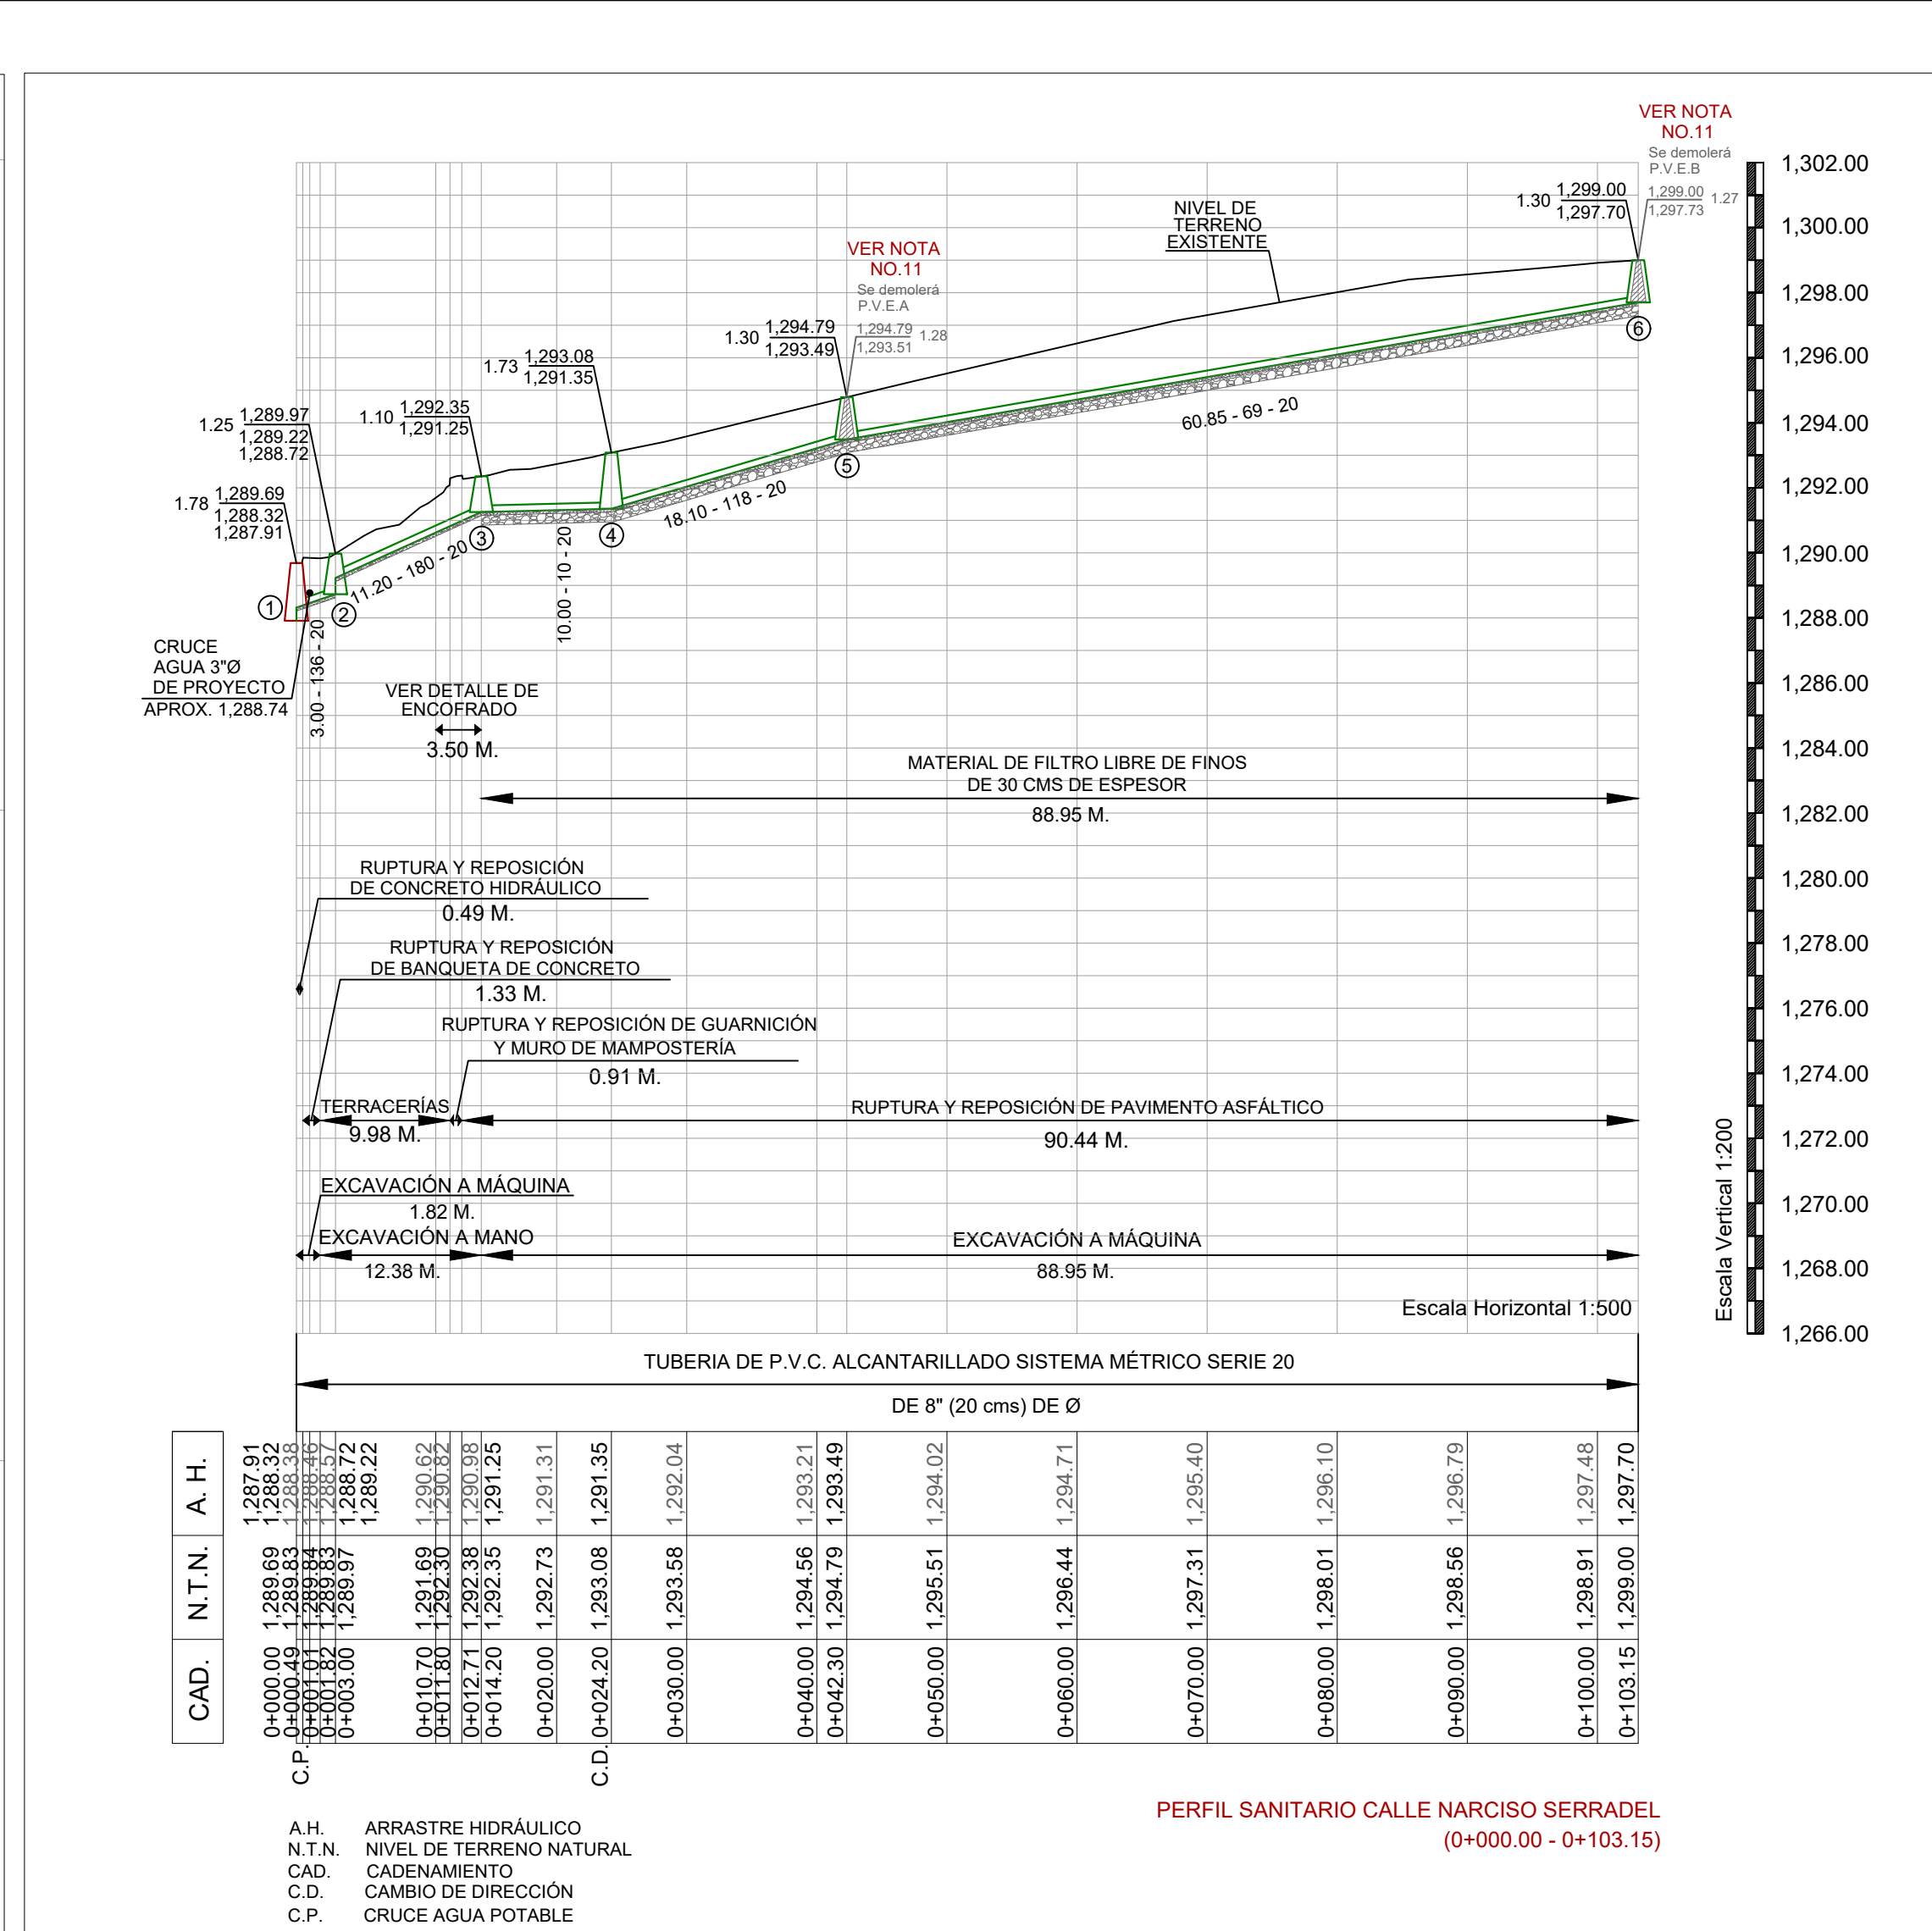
VER NOTA NO.11
Se demolerá P.V.E.B
1.30 1,299.00 1,297.70
1,299.00 1,297.73 1.27

NIVEL DE TERRENO EXISTENTE

VER NOTA NO.11
Se demolerá P.V.E.A
1.30 1,294.79 1,293.49
1,294.79 1,293.51 1.28

1.73 1,293.08 1,291.35
1.10 1,292.35 1,291.25
1.25 1,289.97 1,289.22 1,288.72
1.78 1,289.69 1,288.32 1,287.91

60.85 - 69 - 20
18.10 - 118 - 20
11.20 - 180 - 20
10.00 - 10 - 20
3.00 - 136 - 20

① ② ③ ④ ⑤ ⑥

CRUCE AGUA 3"Ø DE PROYECTO APROX. 1,288.74

VER DETALLE DE ENCOFRADO
3.50 M.

MATERIAL DE FILTRO LIBRE DE FINOS DE 30 CMS DE ESPESOR
88.95 M.

RUPTURA Y REPOSICIÓN DE CONCRETO HIDRÁULICO
0.49 M.

RUPTURA Y REPOSICIÓN DE BANQUETA DE CONCRETO
1.33 M.

RUPTURA Y REPOSICIÓN DE GUARNICIÓN Y MURO DE MAMPOSTERÍA
0.91 M.

TERRACERÍAS
9.98 M.
RUPTURA Y REPOSICIÓN DE PAVIMENTO ASFÁLTICO
90.44 M.

EXCAVACIÓN A MÁQUINA
1.82 M.
EXCAVACIÓN A MANO
12.38 M.
EXCAVACIÓN A MÁQUINA
88.95 M.

Escala Horizontal 1:500
Escala Vertical 1:200

1,302.00
1,300.00
1,298.00
1,296.00
1,294.00
1,292.00
1,290.00
1,288.00
1,286.00
1,284.00
1,282.00
1,280.00
1,278.00
1,276.00
1,274.00
1,272.00
1,270.00
1,268.00
1,266.00

TUBERIA DE P.V.C. ALCANTARILLADO SISTEMA MÉTRICO SERIE 20
DE 8" (20 cms) DE Ø

A. H. 1,287.91 1,288.32 1,288.38 1,288.46 1,288.57 1,288.72 1,289.22 1,290.62 1,290.82 1,290.98 1,291.25 1,291.31 1,291.35 1,292.04 1,293.21 1,293.49 1,294.02 1,294.71 1,295.40 1,296.10 1,296.79 1,297.48 1,297.70

N.T.N. 1,289.69 1,289.83 1,289.84 1,289.83 1,289.97 1,291.69 1,292.30 1,292.38 1,292.35 1,292.73 1,293.08 1,293.58 1,294.56 1,294.79 1,295.51 1,296.44 1,297.31 1,298.01 1,298.56 1,298.91 1,299.00

CAD. 0+000.00 0+000.49 0+001.01 0+001.82 0+003.00 0+010.70 0+011.80 0+012.71 0+014.20 0+020.00 0+024.20 0+030.00 0+040.00 0+042.30 0+050.00 0+060.00 0+070.00 0+080.00 0+090.00 0+100.00 0+103.15

C.P.
C.D.

A.H. ARRASTRE HIDRÁULICO
N.T.N. NIVEL DE TERRENO NATURAL
CAD. CADENAMIENTO
C.D. CAMBIO DE DIRECCIÓN
C.P. CRUCE AGUA POTABLE

PERFIL SANITARIO CALLE NARCISO SERRADEL
(0+000.00 - 0+103.15)